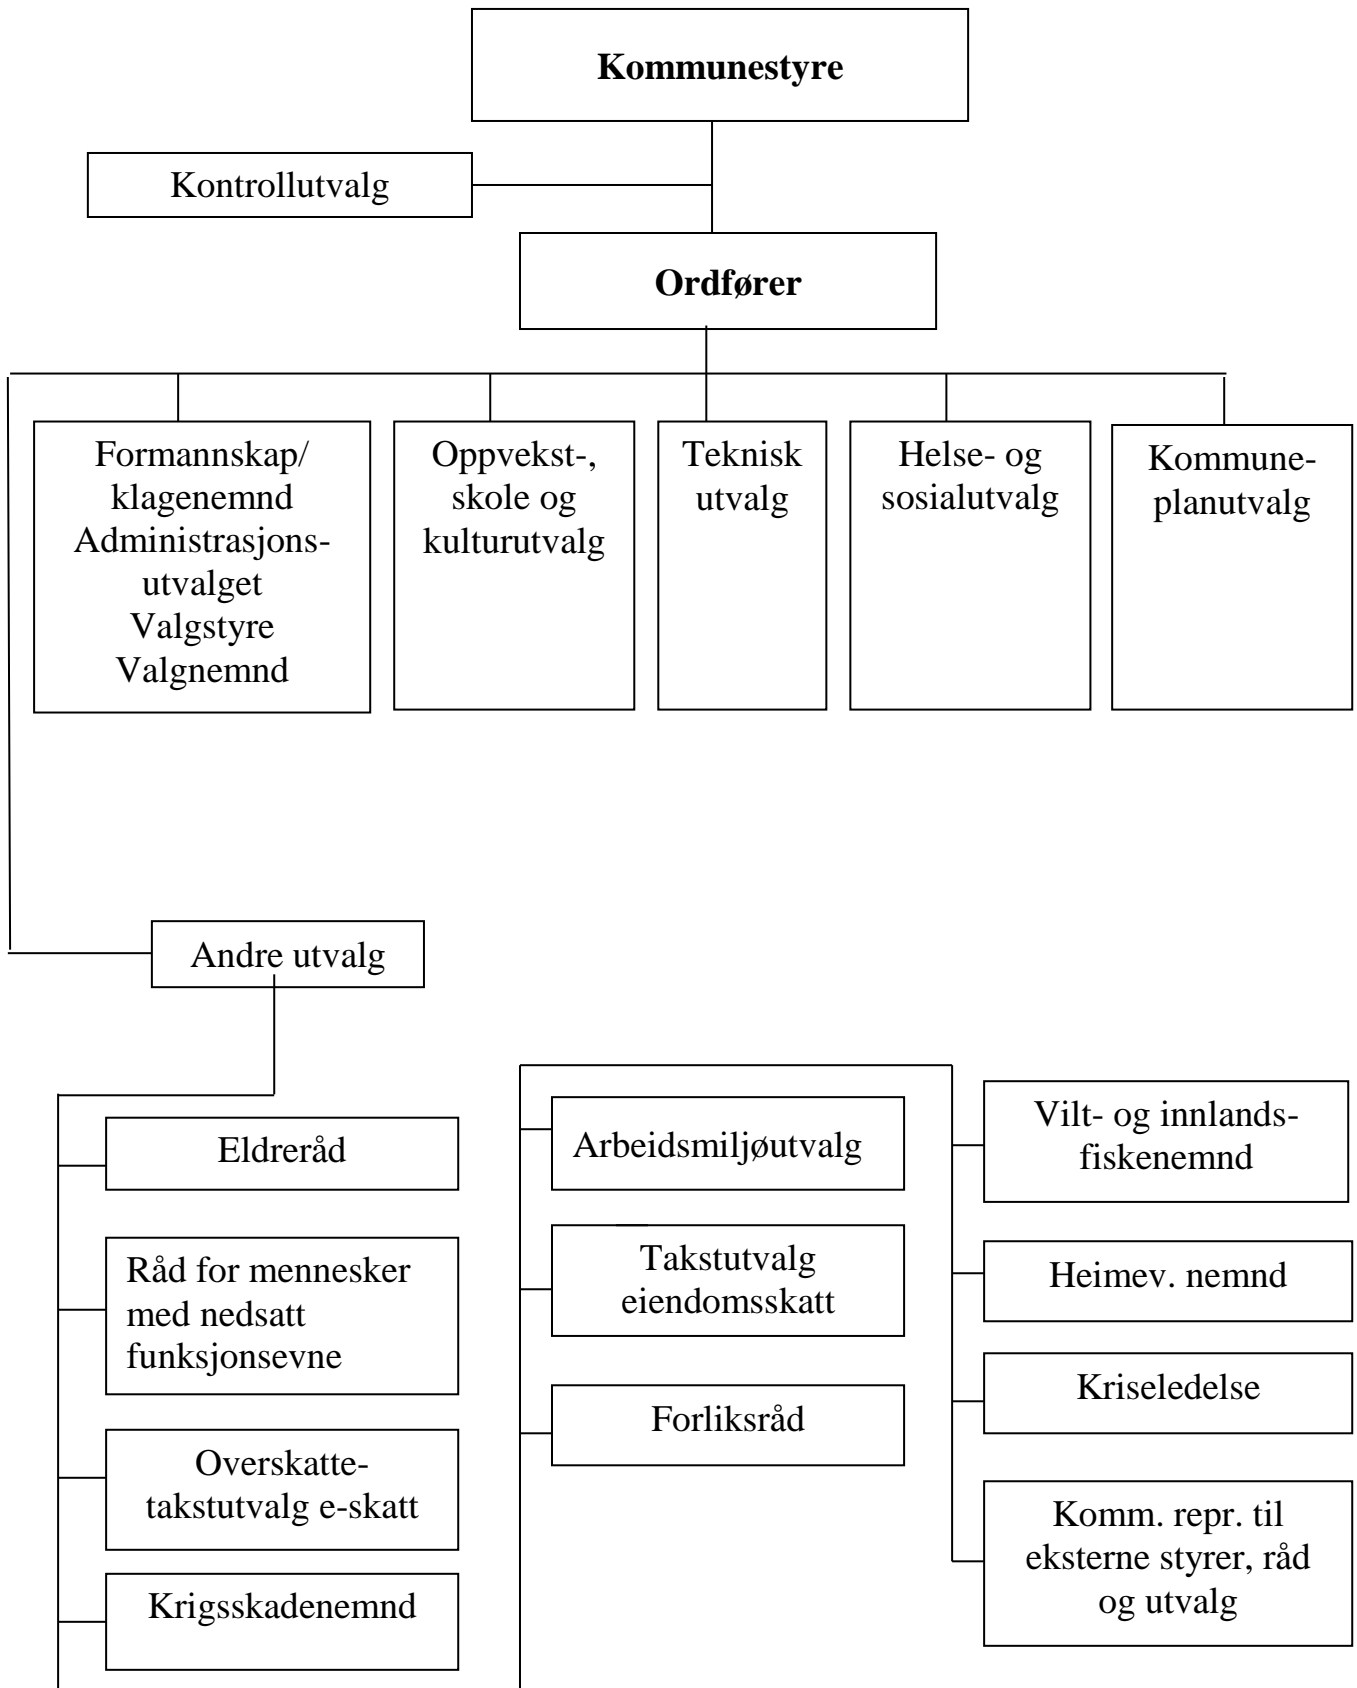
**Kommunestyre**

Kontrollutvalg

**Ordfører**

Formannskap/ klagenemnd Administrasjonsutvalget Valgstyre Valgnemnd

Oppvekst-, skole og kulturutvalg

Teknisk utvalg

Helse- og sosialutvalg

Kommuneplanutvalg

Andre utvalg

Eldreråd

Råd for mennesker med nedsatt funksjonsevne

Overskattetakstutvalg e-skatt

Krigsskadenemnd

Arbeidsmiljøutvalg

Takstutvalg eiendomsskatt

Forliksråd

Vilt- og innlandsfiskenemnd

Heimev. nemnd

Kriseledelse

Komm. repr. til eksterne styrer, råd og utvalg